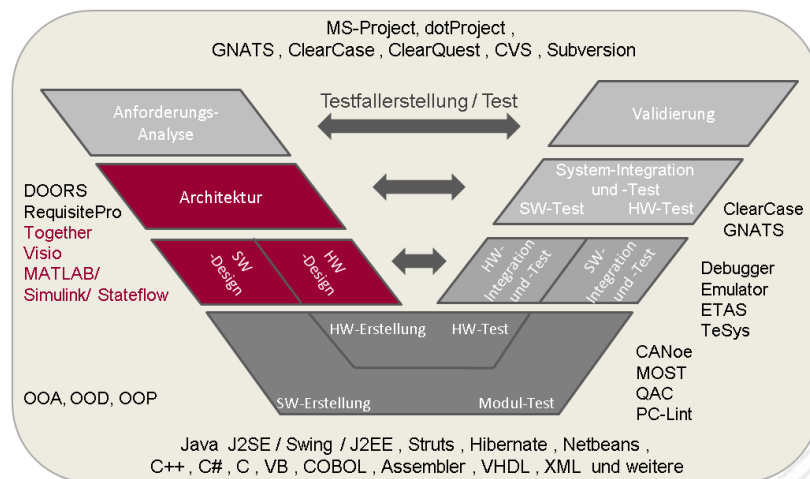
MS-Project, dotProject ,
GNATS , ClearCase , ClearQuest , CVS , Subversion

Anforderungs-Analyse

Testfallerstellung / Test

Validierung

DOORS
RequisitePro
Together
Visio
MATLAB/
Simulink/ Stateflow

Architektur

System-Integration und -Test
SW-Test HW-Test

ClearCase
GNATS

SW -Design

HW -Design

HW-Integration und -Test

SW-Integration und -Test

Debugger
Emulator
ETAS
TeSys

HW-Erstellung HW-Test

CANoe
MOST
QAC
PC-Lint

OOA, OOD, OOP

SW-Erstellung Modul-Test

Java J2SE / Swing / J2EE , Struts , Hibernate , Netbeans ,
C++ , C# , C , VB , COBOL , Assembler , VHDL , XML und weitere